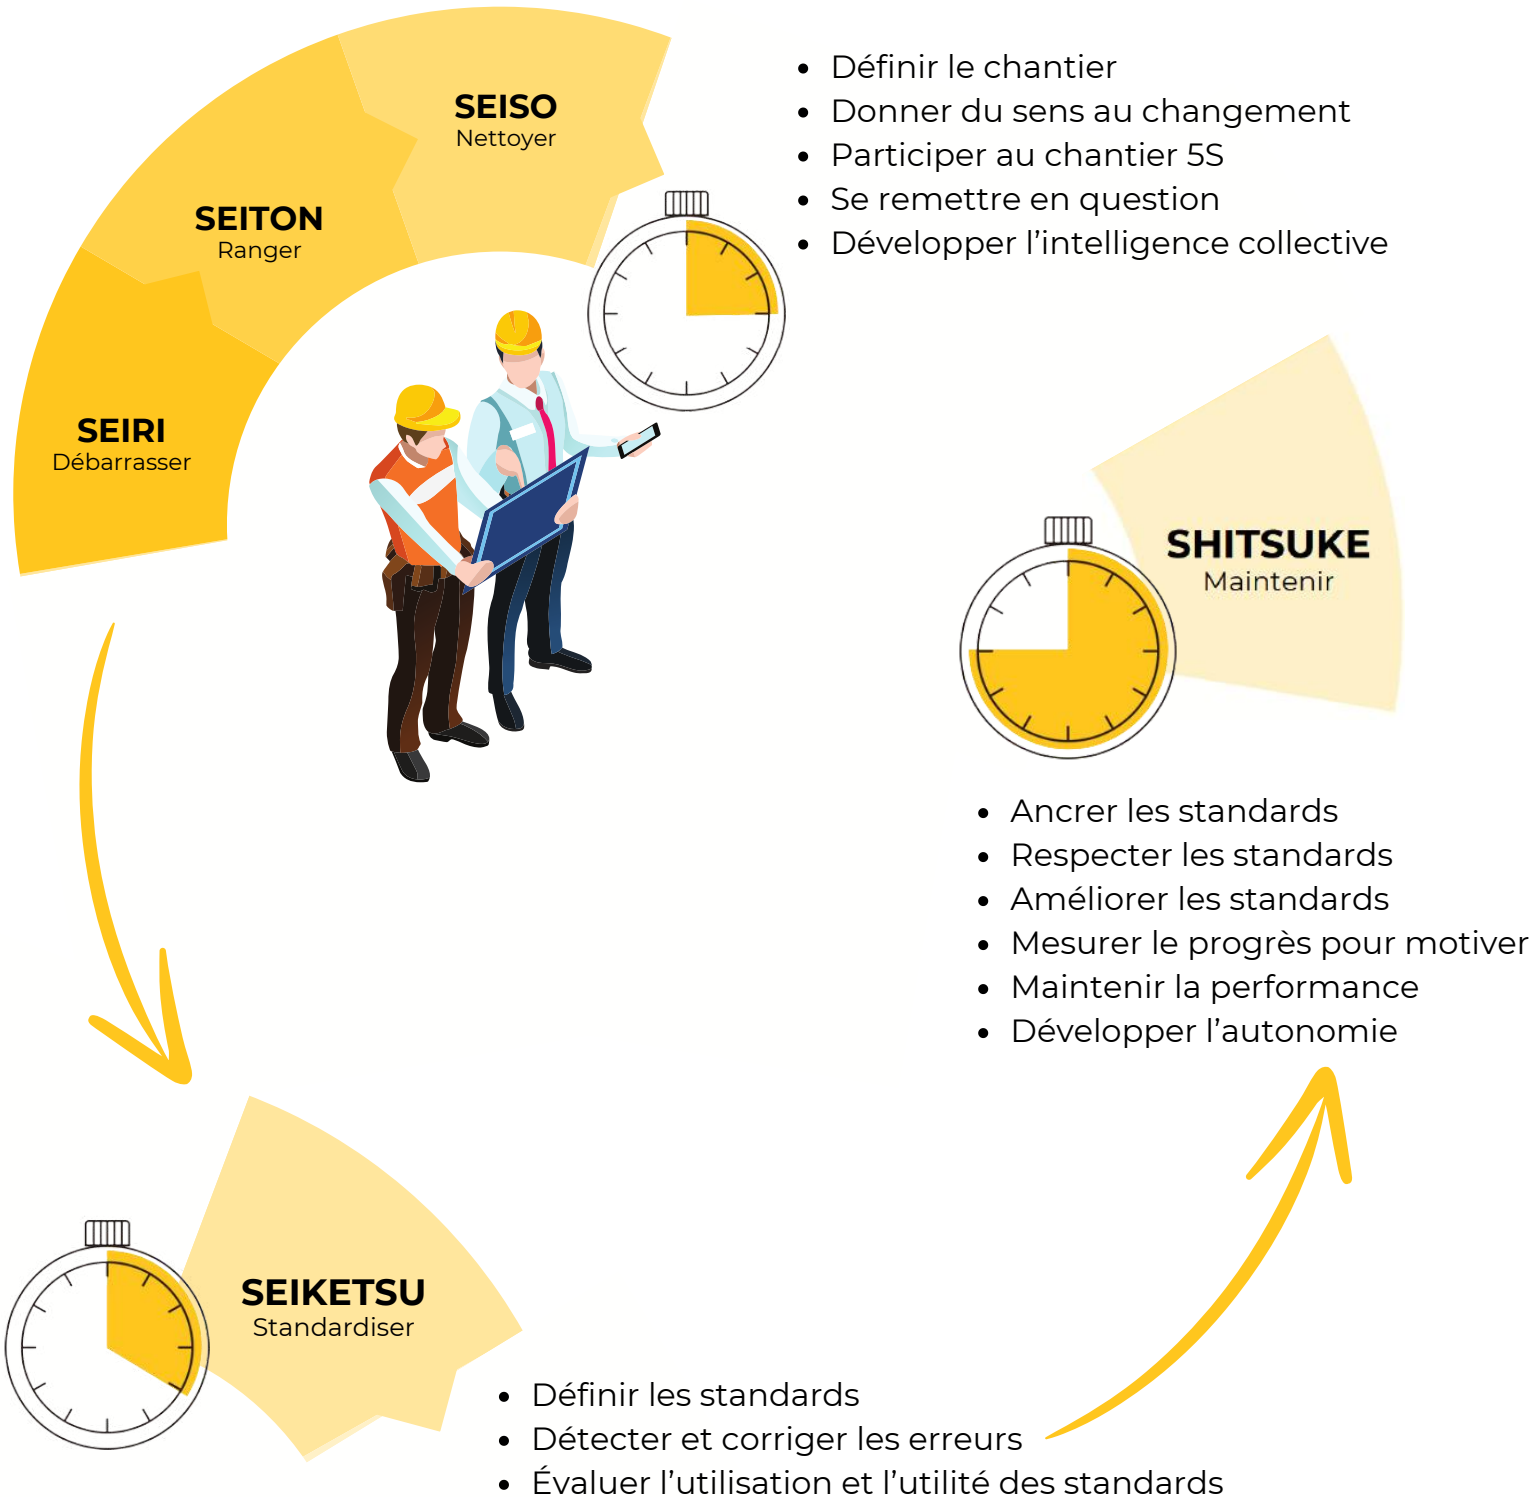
SEISO
Nettoyer

SEITON
Ranger

SEIRI
Débarrasser

- Définir le chantier
- Donner du sens au changement
- Participer au chantier 5S
- Se remettre en question
- Développer l’intelligence collective

SHITSUKE
Maintenir

- Ancrer les standards
- Respecter les standards
- Améliorer les standards
- Mesurer le progrès pour motiver
- Maintenir la performance
- Développer l’autonomie

SEIKETSU
Standardiser

- Définir les standards
- Détecter et corriger les erreurs
- Évaluer l’utilisation et l’utilité des standards